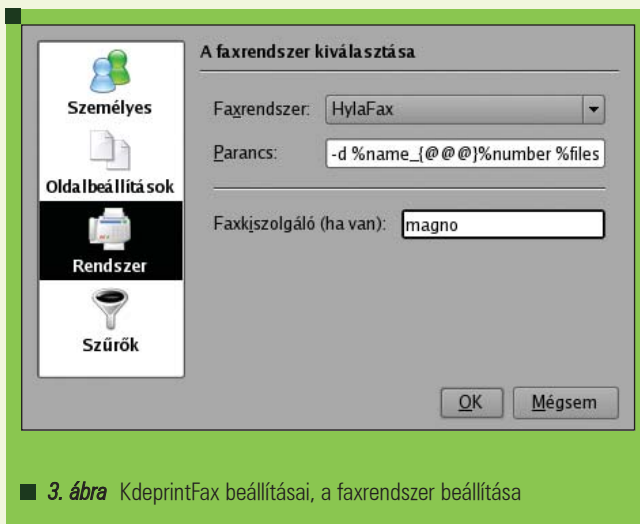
Személyes

Oldalbeállítások

Rendszer

Szűrők

A faxrendszer kiválasztása

Faxrendszer: HylaFax

Parancs: -d %name_{@@@}%number %files

Faxkiszolgáló (ha van): magno

OK

Mégsem

3. ábra KdeprintFax beállításai, a faxrendszer beállítása